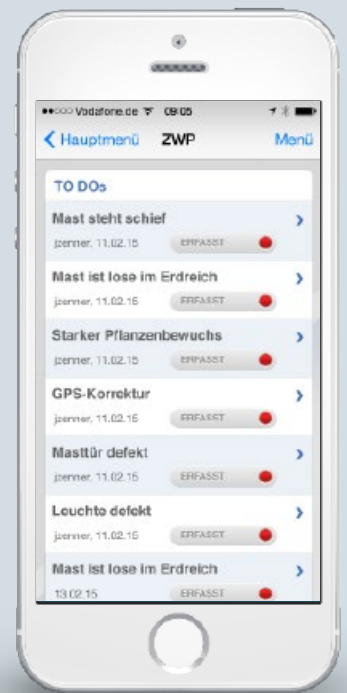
●●○○○ Vodafone.de 09:05

Hauptmenü ZWP Menü

TO DOs

Mast steht schief
jzenner, 11.02.15 ERFASST

Mast ist lose im Erdreich
jzenner, 11.02.15 ERFASST

Starker Pflanzenbewuchs
jzenner, 11.02.15 ERFASST

GPS-Korrektur
jzenner, 11.02.15 ERFASST

Masttür defekt
jzenner, 11.02.15 ERFASST

Leuchte defekt
jzenner, 11.02.15 ERFASST

Mast ist lose im Erdreich
13.02.15 ERFASST